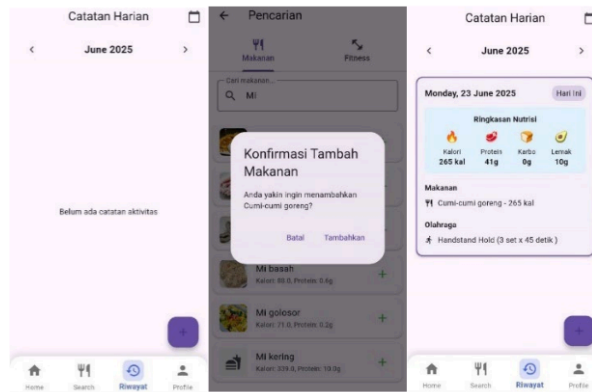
Catatan Harian

<

June 2025

>

Belum ada catatan aktivitas

+

Home

Search

Riwayat

Profile

← Pencarian

Makanan

Fitness

Cari makanan...

Mi

Konfirmasi Tambah Makanan

Anda yakin ingin menambahkan Cumi-cumi goreng?

Batal

Tambahkan

Mi basah

Kalori: 86.0, Protein: 0.6g

+

Mi golosor

Kalori: 71.0, Protein: 0.2g

+

Mi kering

Kalori: 339.0, Protein: 10.0g

+

Catatan Harian

<

June 2025

>

Monday, 23 June 2025

Hari Ini

Ringkasan Nutrisi

| Kalori | Protein | Karbo | Lemak |
|---|---|---|---|
| 265 kal | 41g | 0g | 10g |

Makanan

Cumi-cumi goreng - 265 kal

Olahraga

Handstand Hold (3 set x 45 detik)

+

Home

Search

Riwayat

Profile